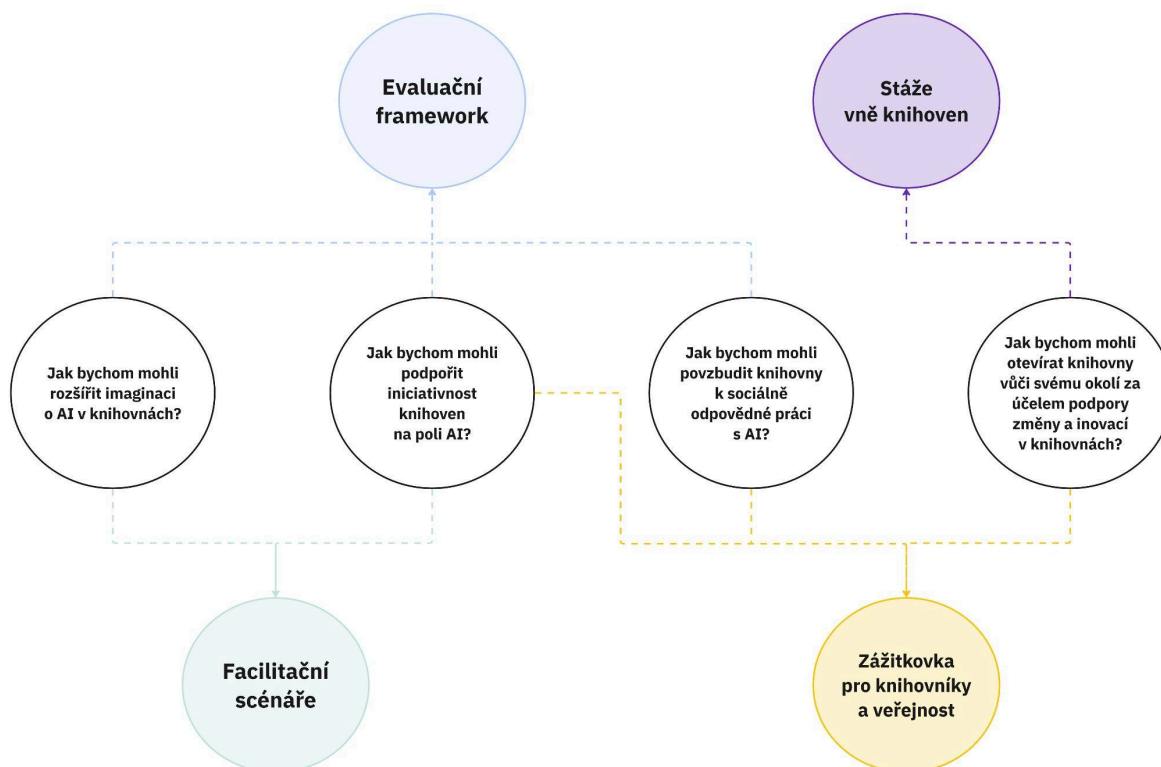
Evaluační framework

Stáže vně knihoven

Jak bychom mohli rozšířit imaginaci o AI v knihovnách?

Jak bychom mohli podpořit iniciativnost knihoven na poli AI?

Jak bychom mohli povzbudit knihovny k sociálně odpovědné práci s AI?

Jak bychom mohli otevírat knihovny vůči svému okolí za účelem podpory změny a inovací v knihovnách?

Facilitační scénáře

Zážitkovka pro knihovníky a veřejnost